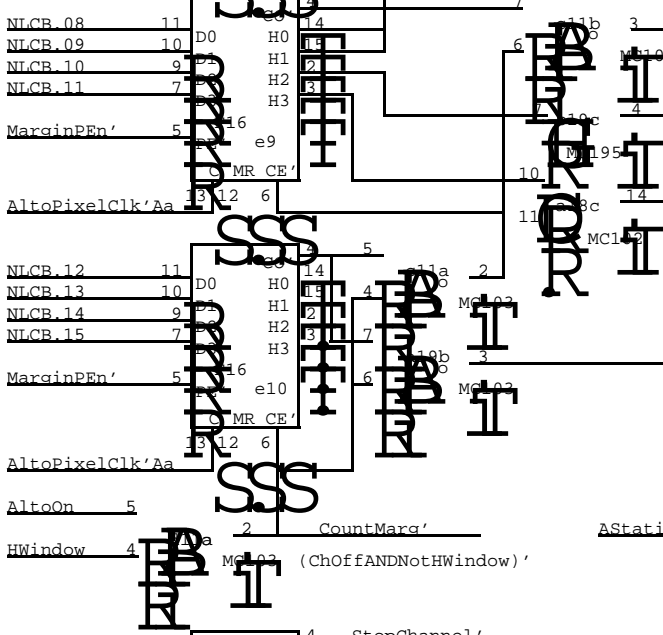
NLCB.08 11 D0 14 H0
NLCB.09 10 D1 15 H1
NLCB.10 9 D2 2 H2
NLCB.11 7 D3 3 H3
MarginPEn' 5 PE 16 e9
MR CE'
AltoPixelClk'Aa 13 12 6
c11b 3
MC10
6
c10c 4
MC195
10
14
11 c8c
MC102
5
NLCB.12 11 D0 14 H0
NLCB.13 10 D1 15 H1
NLCB.14 9 D2 2 H2
NLCB.15 7 D3 3 H3
MarginPEn' 5 PE 16 e10
MR CE'
AltoPixelClk'Aa 13 12 6
c11a 2
4
MC103
7
c10b 3
6
MC103
AltoOn 5
2 CountMarg'
AStati
HWindow 4 d11a
MC103 (ChOffANDNotHWindow)'
4 StopChannel'